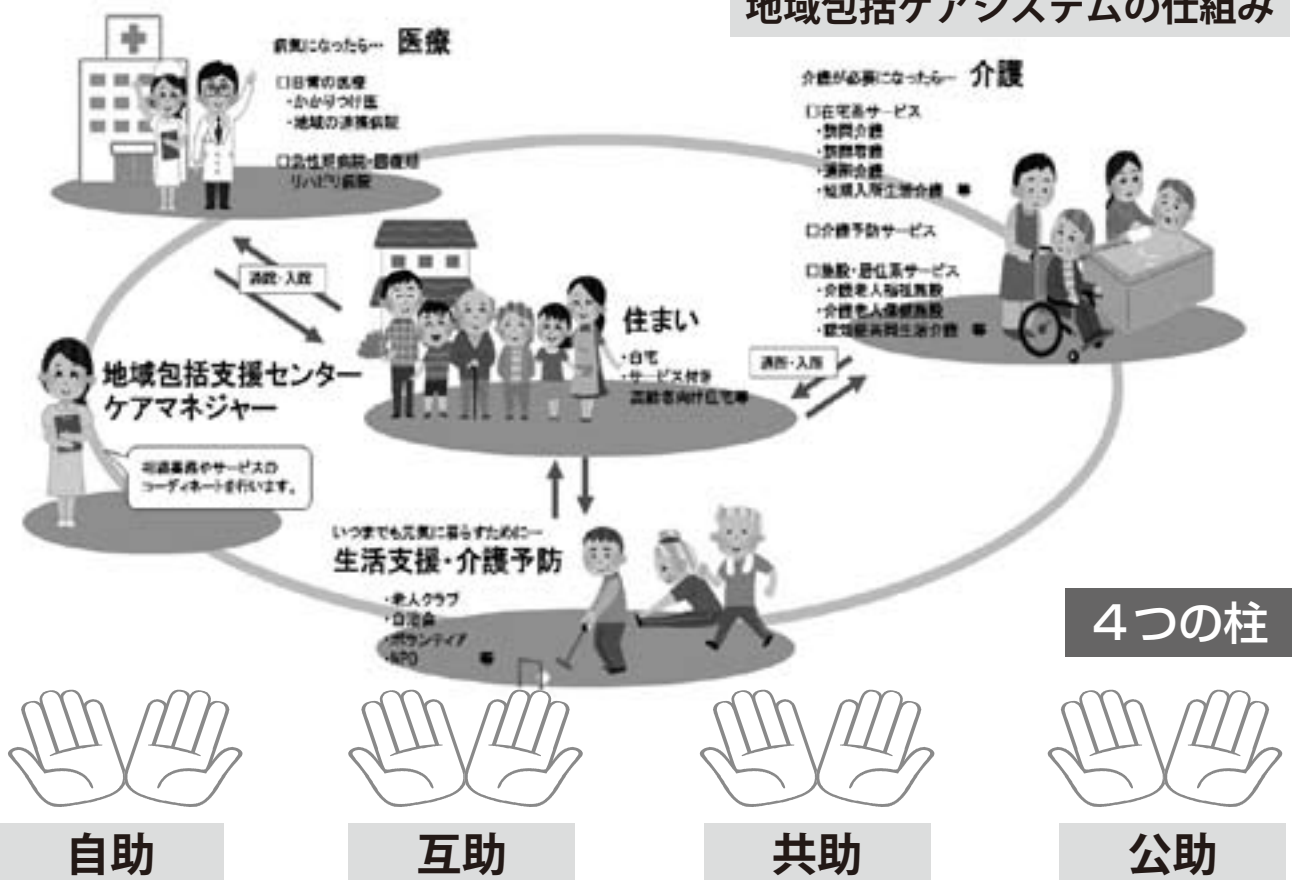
地域包括ケアシステムの仕組み

病気になったら… 医療

□日常の医療
・かかりつけ医
・地域の連携病院

□急性期病院・回復期リハビリ病院

介護が必要になったら… 介護

□在宅系サービス
・訪問介護
・訪問看護
・通所介護
・短期入所生活介護 等

□介護予防サービス

□施設・居住系サービス
・介護老人福祉施設
・介護老人保健施設
・認知症共同生活介護 等

通院・入院

住まい

・自宅
・サービス付き高齢者向け住宅等

通所・入所

地域包括支援センター
ケアマネジャー

相談業務やサービスのコーディネートを行います。

いつまでも元気に暮らすために…
生活支援・介護予防

・老人クラブ
・自治会
・ボランティア
・NPO
等

4つの柱

自助

互助

共助

公助